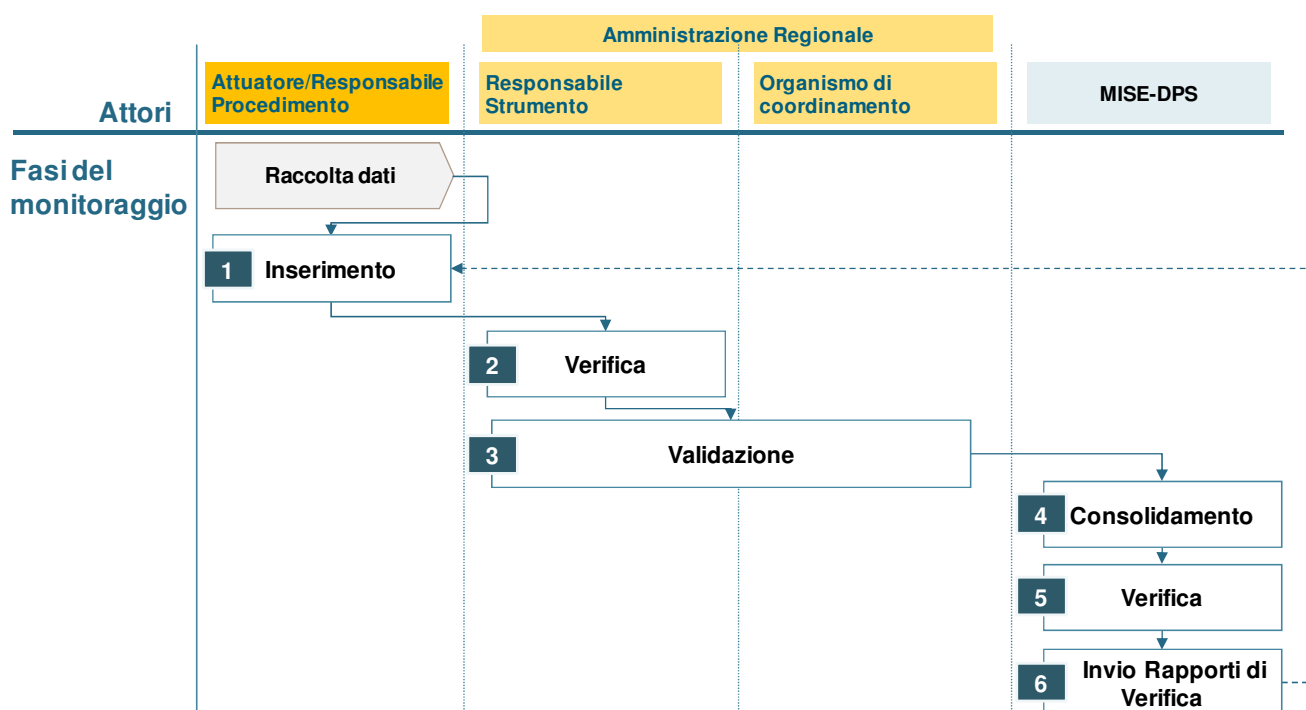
Amministrazione Regionale

Attori

Attuatore/Responsabile Procedimento

Responsabile Strumento

Organismo di coordinamento

MISE-DPS

Fasi del monitoraggio

Raccolta dati

1 Inserimento

2 Verifica

3 Validazione

4 Consolidamento

5 Verifica

6 Invio Rapporti di Verifica